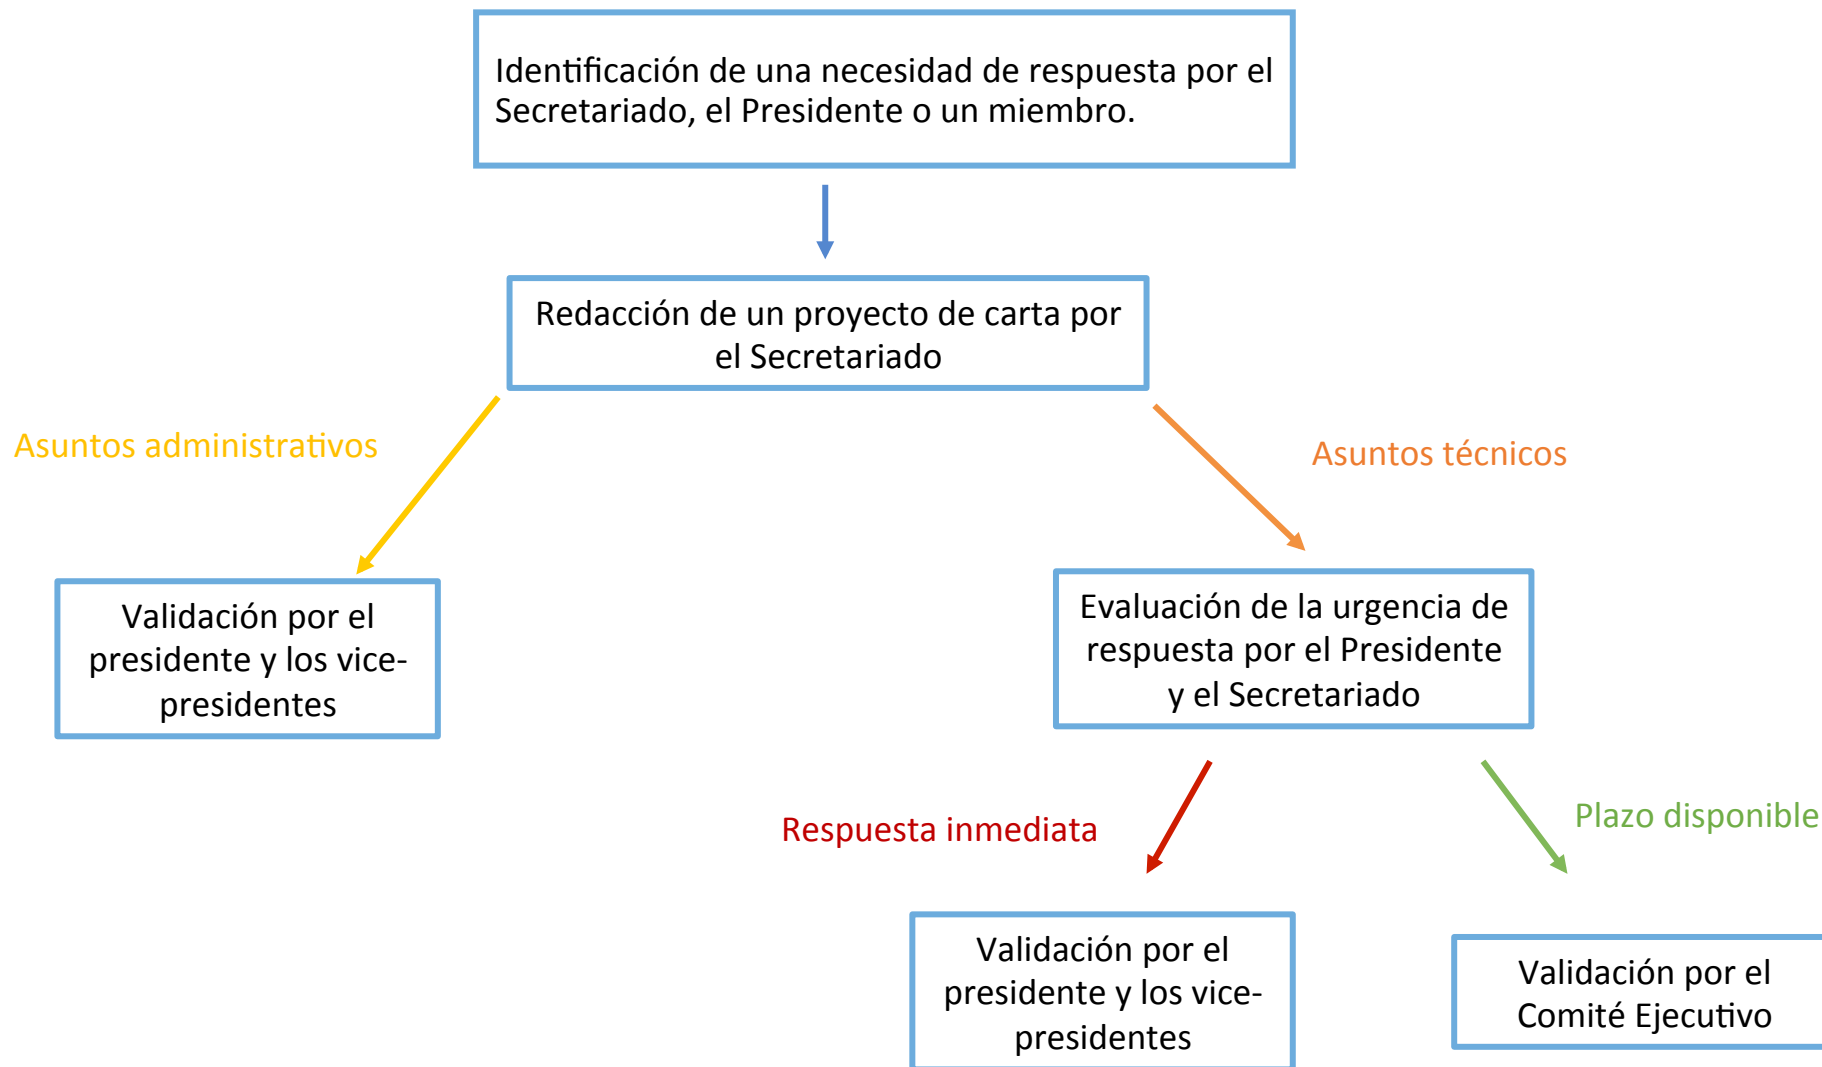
Identificación de una necesidad de respuesta por el Secretariado, el Presidente o un miembro.

Redacción de un proyecto de carta por el Secretariado

Asuntos administrativos

Asuntos técnicos

Validación por el presidente y los vice-presidentes

Evaluación de la urgencia de respuesta por el Presidente y el Secretariado

Respuesta inmediata

Plazo disponible

Validación por el presidente y los vice-presidentes

Validación por el Comité Ejecutivo